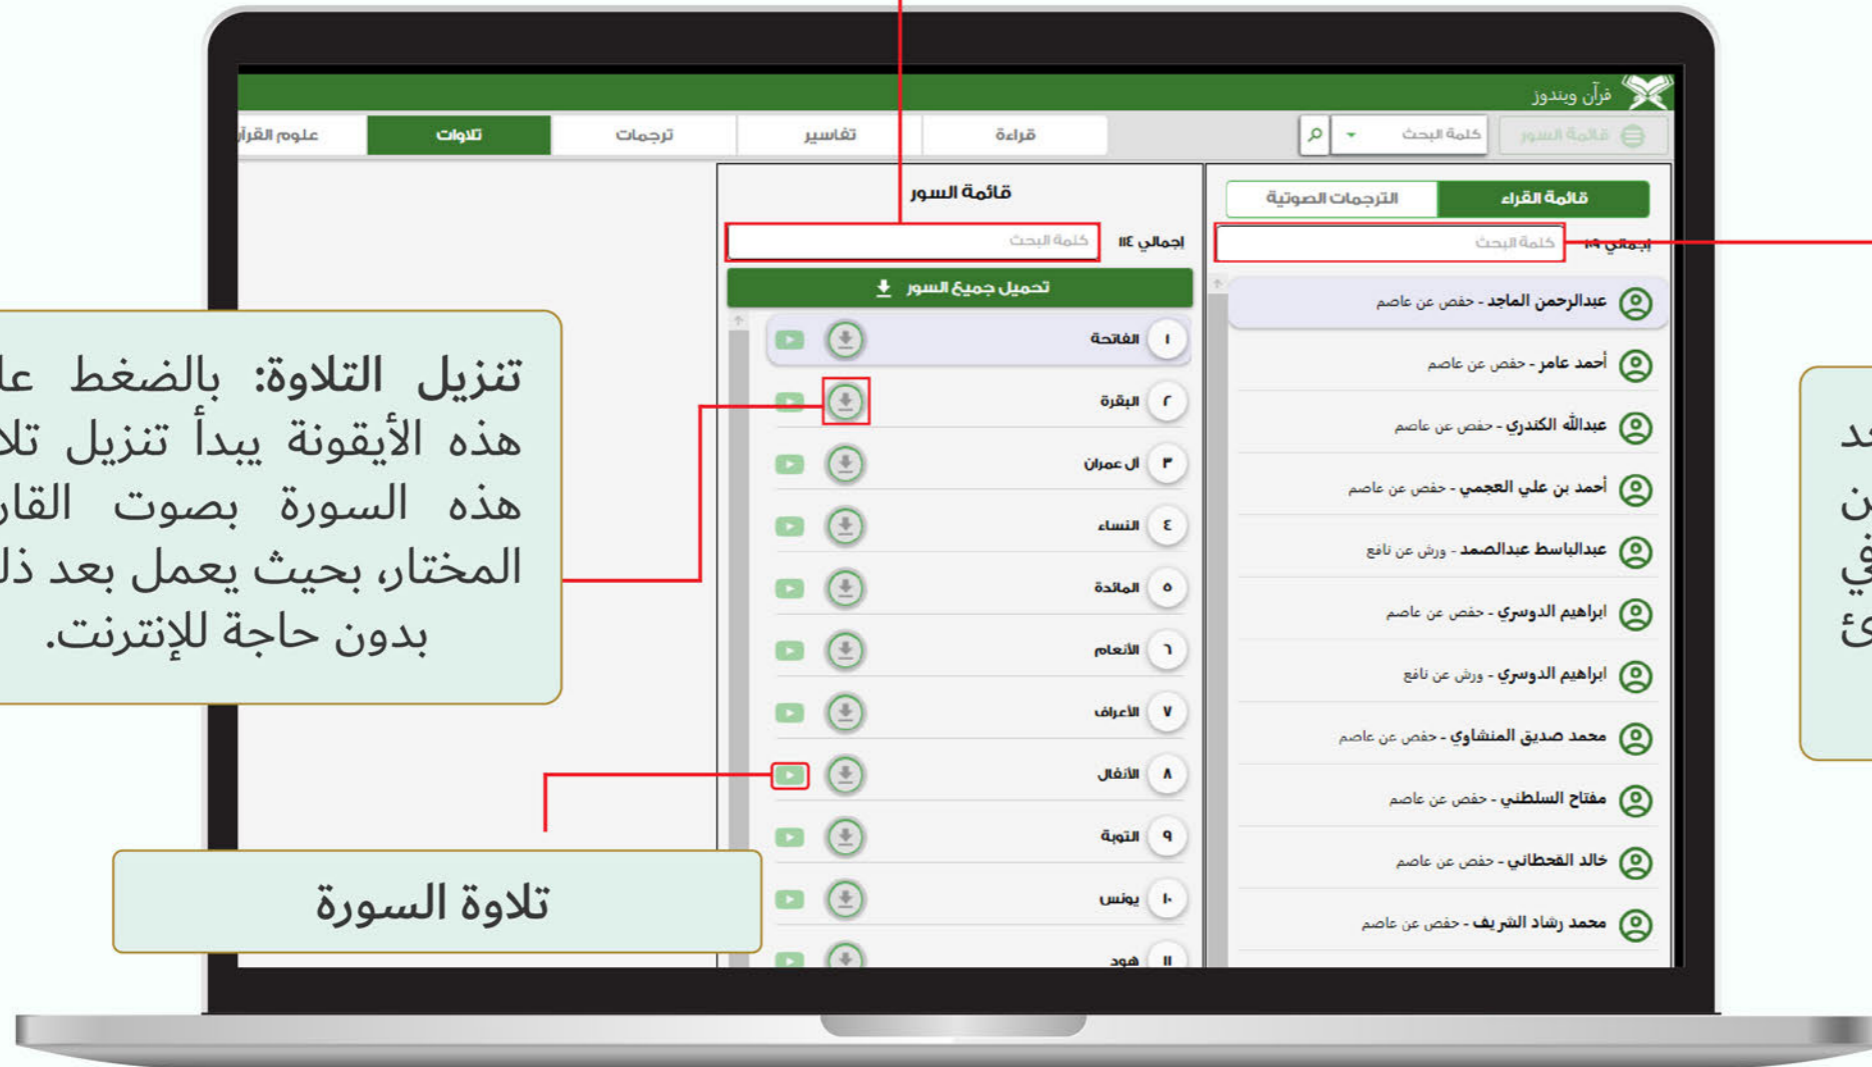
قرآن ويندوز

قائمة السور | كلمة البحث

قراءة | تفاسير | ترجمات | تلاوات | علوم القرآ

قائمة القراء | الترجمات الصوتية

إجمالي ١٠٩ | كلمة البحث

عبدالرحمن الماجد - حفص عن عاصم
أحمد عامر - حفص عن عاصم
عبدالله الكندري - حفص عن عاصم
أحمد بن علي العجمي - حفص عن عاصم
عبدالباسط عبدالصمد - ورش عن نافع
ابراهيم الدوسري - حفص عن عاصم
ابراهيم الدوسري - ورش عن نافع
محمد صديق المنشاوي - حفص عن عاصم
مفتاح السلطني - حفص عن عاصم
خالد القحطاني - حفص عن عاصم
محمد رشاد الشريف - حفص عن عاصم

قائمة السور

إجمالي ١١٤ | كلمة البحث

تحميل جميع السور

١ الفاتحة
٢ البقرة
٣ آل عمران
٤ النساء
٥ المائدة
٦ الأنعام
٧ الأعراف
٨ الأنفال
٩ التوبة
١٠ يونس
١١ هود

تنزيل التلاوة: بالضغط عا هذه الأيقونة يبدأ تنزيل تلا هذه السورة بصوت القار المختار، بحيث يعمل بعد ذل بدون حاجة للإنترنت.

تلاوة السورة

عد
ن
في
ئ